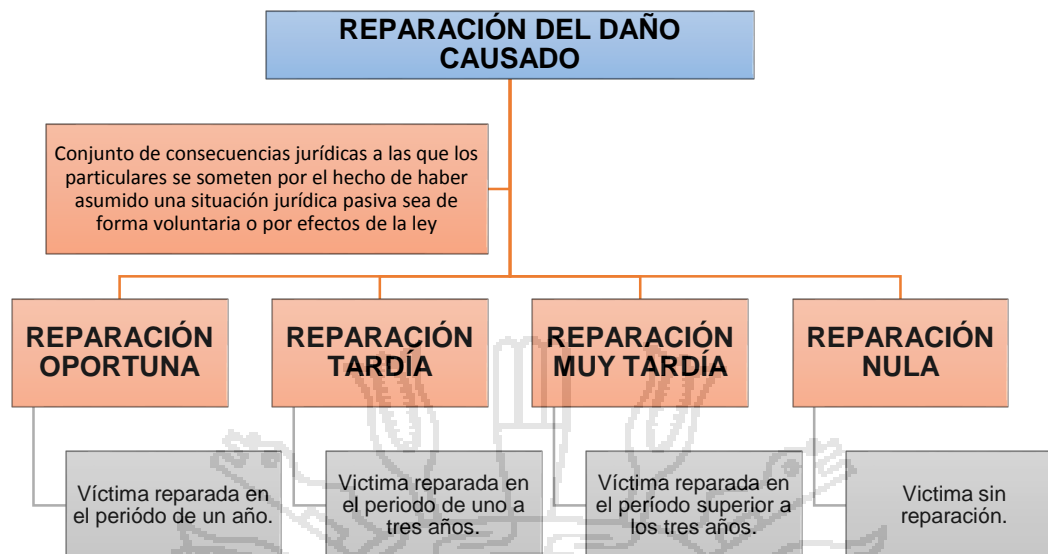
REPARACIÓN DEL DAÑO CAUSADO

Conjunto de consecuencias jurídicas a las que los particulares se someten por el hecho de haber asumido una situación jurídica pasiva sea de forma voluntaria o por efectos de la ley

REPARACIÓN OPORTUNA

REPARACIÓN TARDÍA

REPARACIÓN MUY TARDÍA

REPARACIÓN NULA

Víctima reparada en el periódo de un año.

Victima reparada en el periodo de uno a tres años.

Víctima reparada en el período superior a los tres años.

Victima sin reparación.